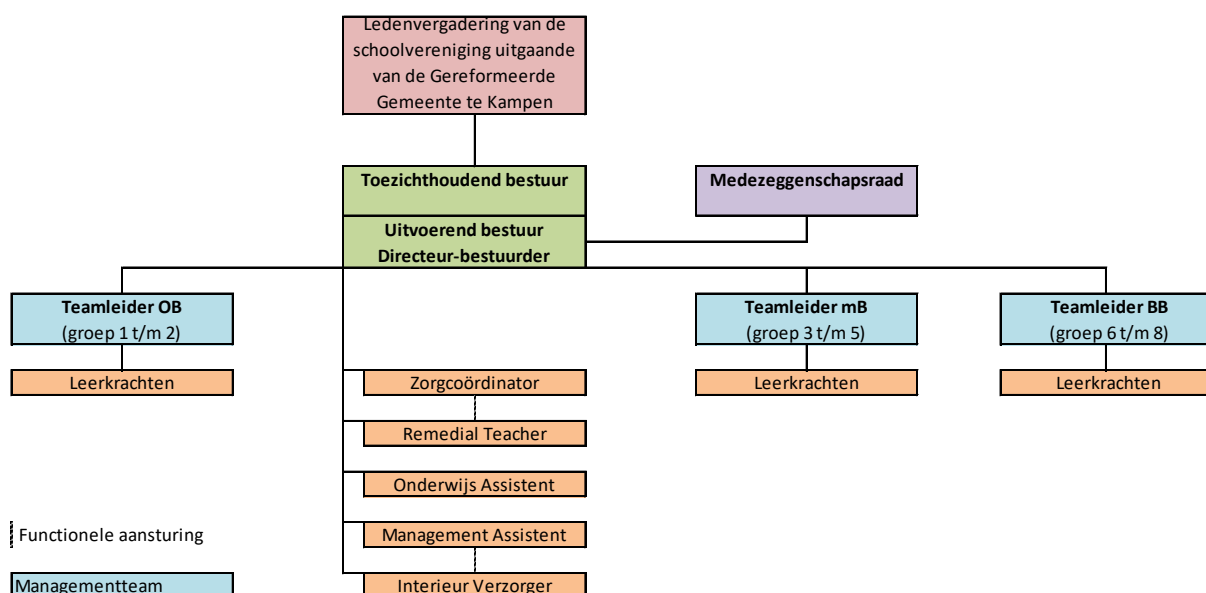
Ledenvergadering van de schoolvereniging uitgaande van de Gereformeerde Gemeente te Kampen

Toezichthoudend bestuur

Medezeggenschapsraad

Uitvoerend bestuur
Directeur-bestuurder

Teamleider OB
(groep 1 t/m 2)

Leerkrachten

Zorgcoördinator

Remedial Teacher

Onderwijs Assistent

Management Assistent

Interieur Verzorger

Teamleider mB
(groep 3 t/m 5)

Leerkrachten

Teamleider BB
(groep 6 t/m 8)

Leerkrachten

Functionele aansturing

Managementteam